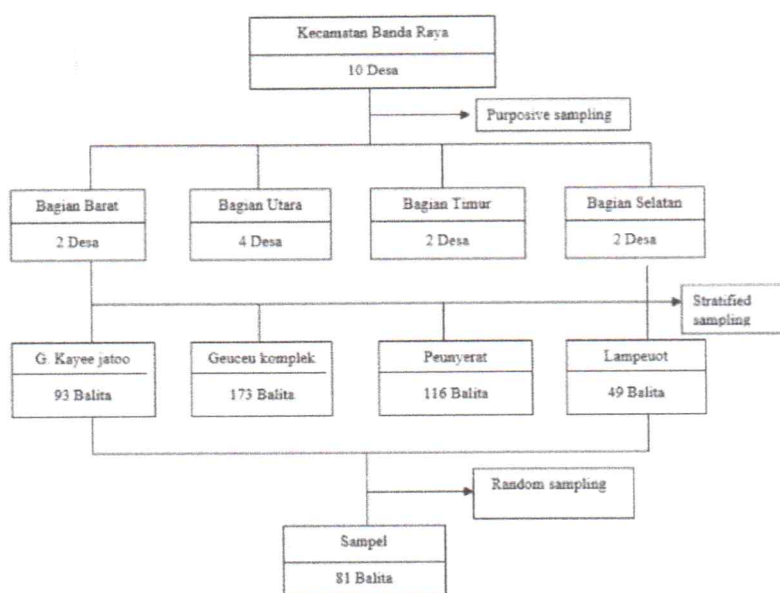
Kecamatan Banda Raya

10 Desa

Purposive sampling

Bagian Barat

2 Desa

Bagian Utara

4 Desa

Bagian Timur

2 Desa

Bagian Selatan

2 Desa

Stratified sampling

G. Kayee jatoo

93 Balita

Geuceu komplek

173 Balita

Peunyerat

116 Balita

Lampeuot

49 Balita

Random sampling

Sampel

81 Balita